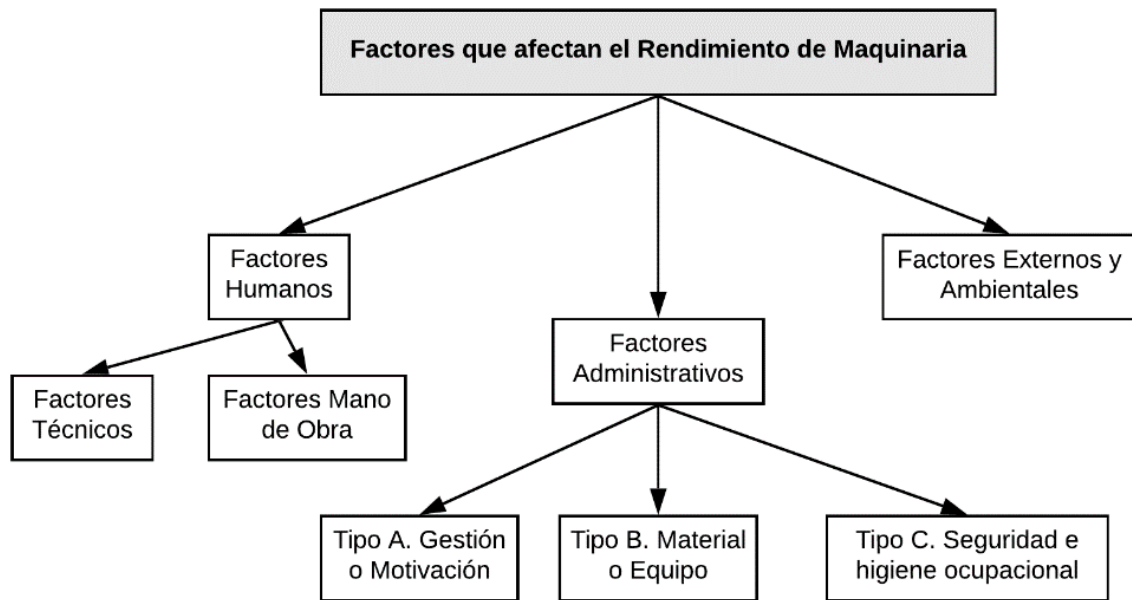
Factores que afectan el Rendimiento de Maquinaria

Factores Humanos

Factores Administrativos

Factores Externos y Ambientales

Factores Técnicos

Factores Mano de Obra

Tipo A. Gestión o Motivación

Tipo B. Material o Equipo

Tipo C. Seguridad e higiene ocupacional